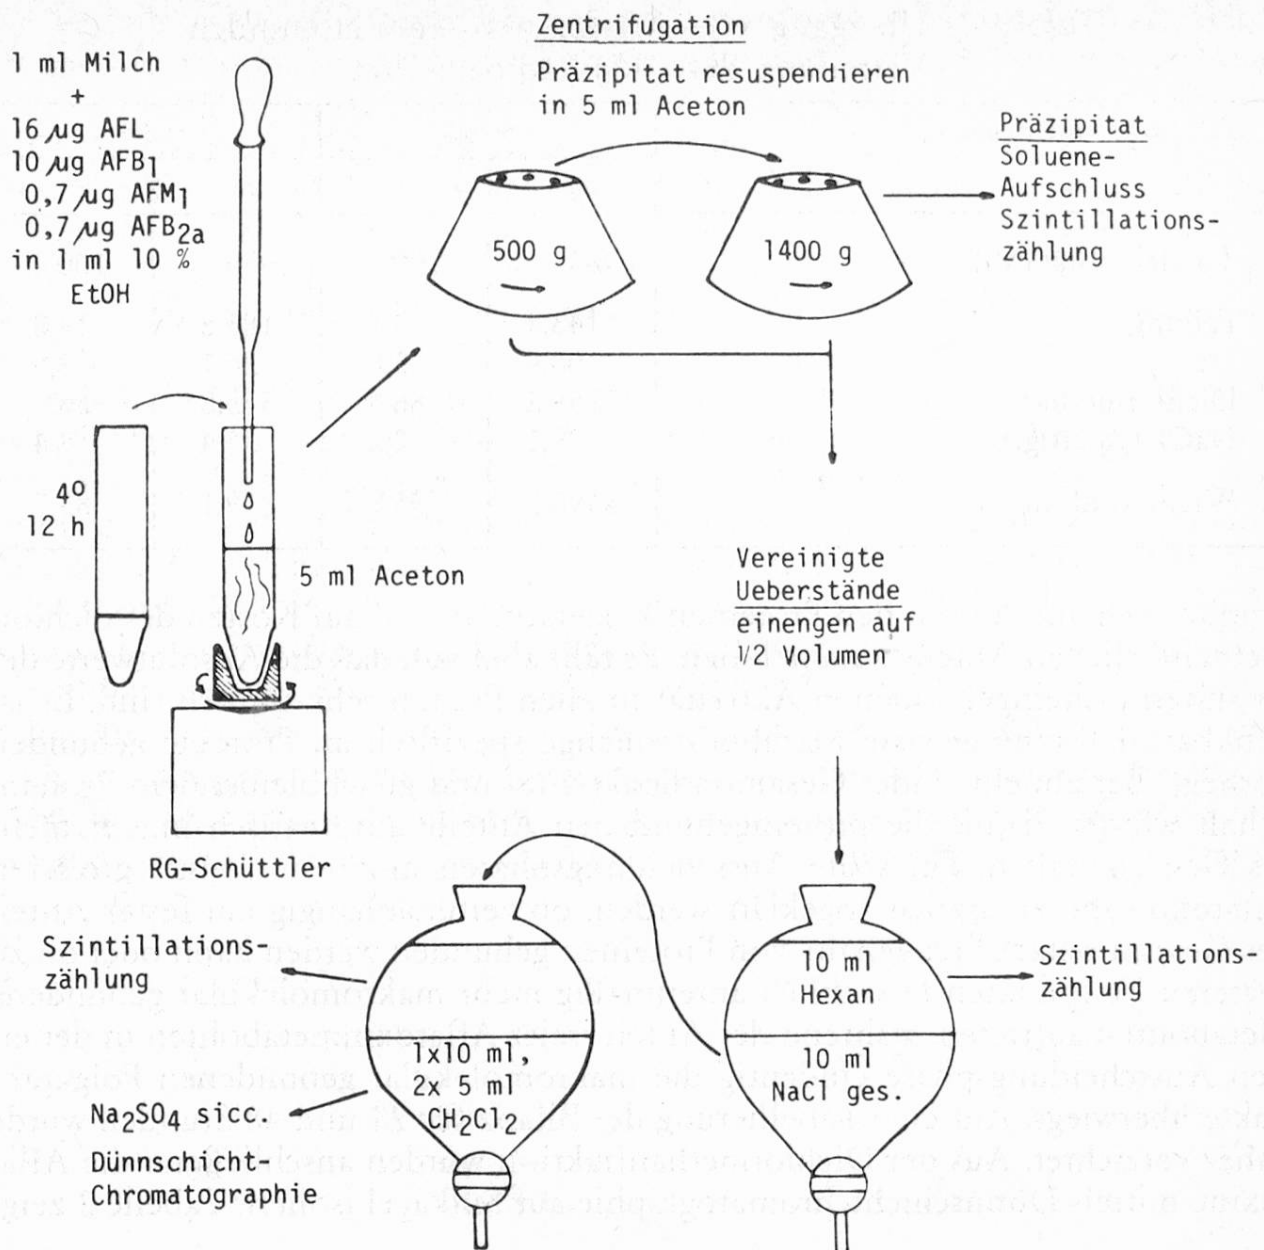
Zentrifugation

Präzipitat resuspendieren in 5 ml Aceton

1 ml Milch
+
16 µg AFL
10 µg AFB$_1$
0,7 µg AFM$_1$
0,7 µg AFB$_{2a}$
in 1 ml 10 %
EtOH

500 g

1400 g

Präzipitat
Soluene-
Aufschluss
Szintillationszählung

4$^o$
12 h

5 ml Aceton

Vereinigte
Ueberstände
einengen auf
1/2 Volumen

RG-Schüttler

Szintillationszählung

10 ml
Hexan

10 ml
NaCl ges.

Szintillationszählung

1x10 ml,
2x 5 ml
$CH_2Cl_2$

$Na_2SO_4$ sicc.

Dünnschicht-
Chromatographie